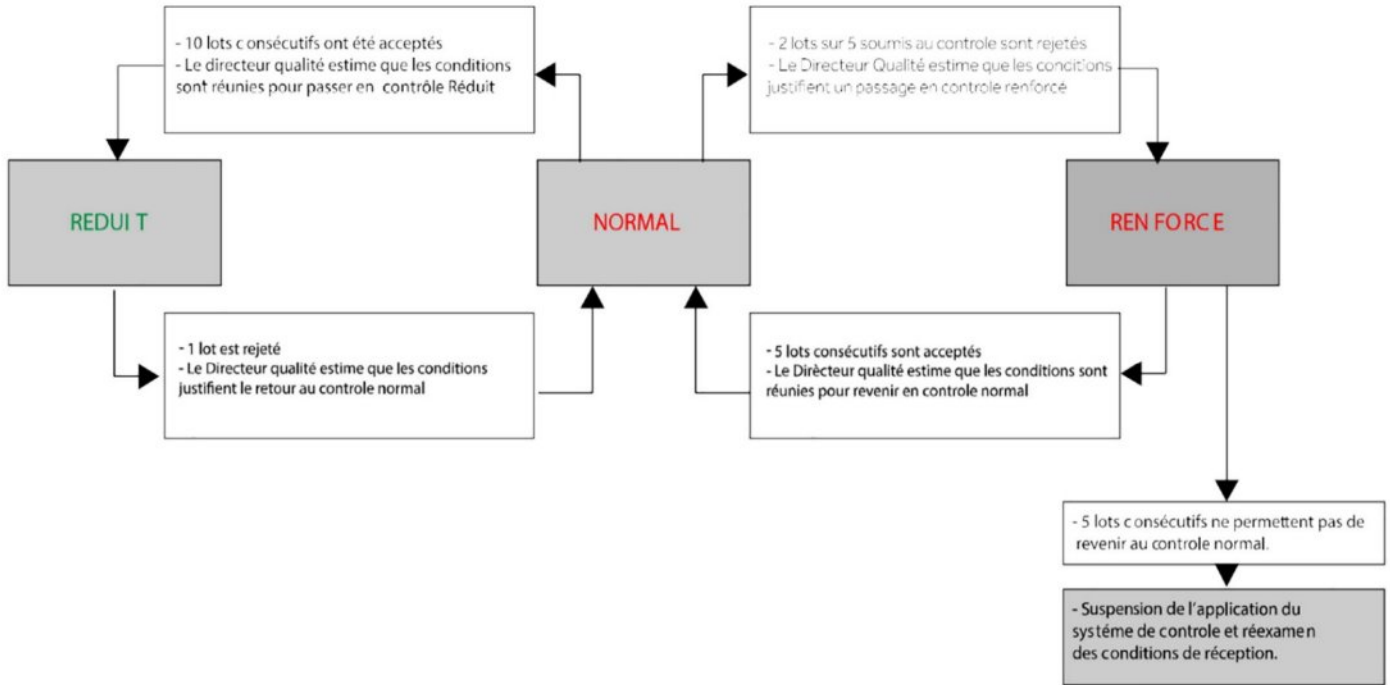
- 10 lots c onsécutifs ont été acceptés
- Le directeur qualité estime que les conditions sont réunies pour passer en contrôle Réduit

- 2 lots sur 5 soumis au controle sont rejetés
- Le Directeur Qualité estime que les concitions justifient un passage en controle renforcé

REDUI T

NORMAL

REN FORC E

- 1 lot est rejeté
- Le Directeur qualité estime que les conditions justifient le retour au controle normal

- 5 lots consécutifs sont acceptés
- Le Dirècteur qualité estime que les conditions sont réunies pour revenir en controle normal

- 5 lots c onsécutifs ne permettent pas de revenir au controle normal.

- Suspension de l'application du systéme de controle et réexamen des conditions de réception.